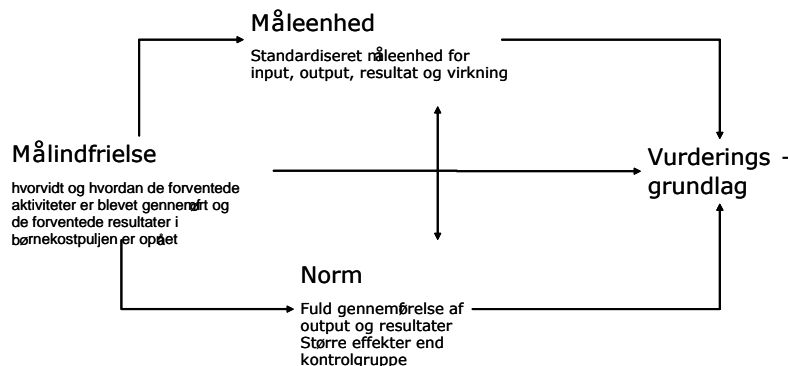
Måleenhed

Standardiseret måleenhed for input, output, resultat og virkning

Målindfrielse

hvorvidt og hvordan de forventede aktiviteter er blevet gennemført og de forventede resultater i børnekostpuljen er opnået

Vurderings - grundlag

Norm

Fuld gennemførelse af output og resultater
Større effekter end kontrolgruppe